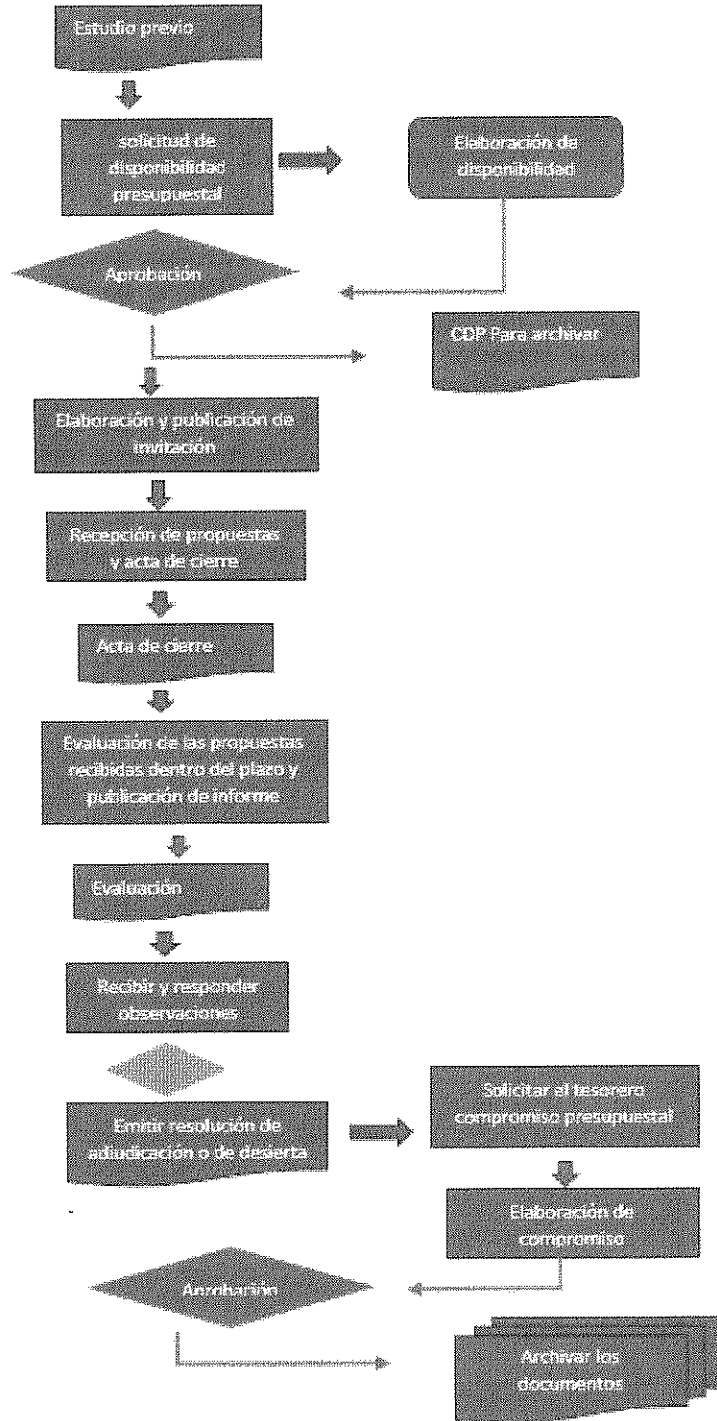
Estudio previo

solicitud de disponibilidad presupuestal

Elaboración de disponibilidad

Aprobación

CDP Para archivar

Elaboración y publicación de invitación

Recepción de propuestas y acta de cierre

Acta de cierre

Evaluación de las propuestas recibidas dentro del plazo y publicación de informe

Evaluación

Recibir y responder observaciones

Emitir resolución de adjudicación o de desierta

Solicitar al tesorero compromiso presupuestal

Elaboración de compromiso

Aprobación

Archivar los documentos